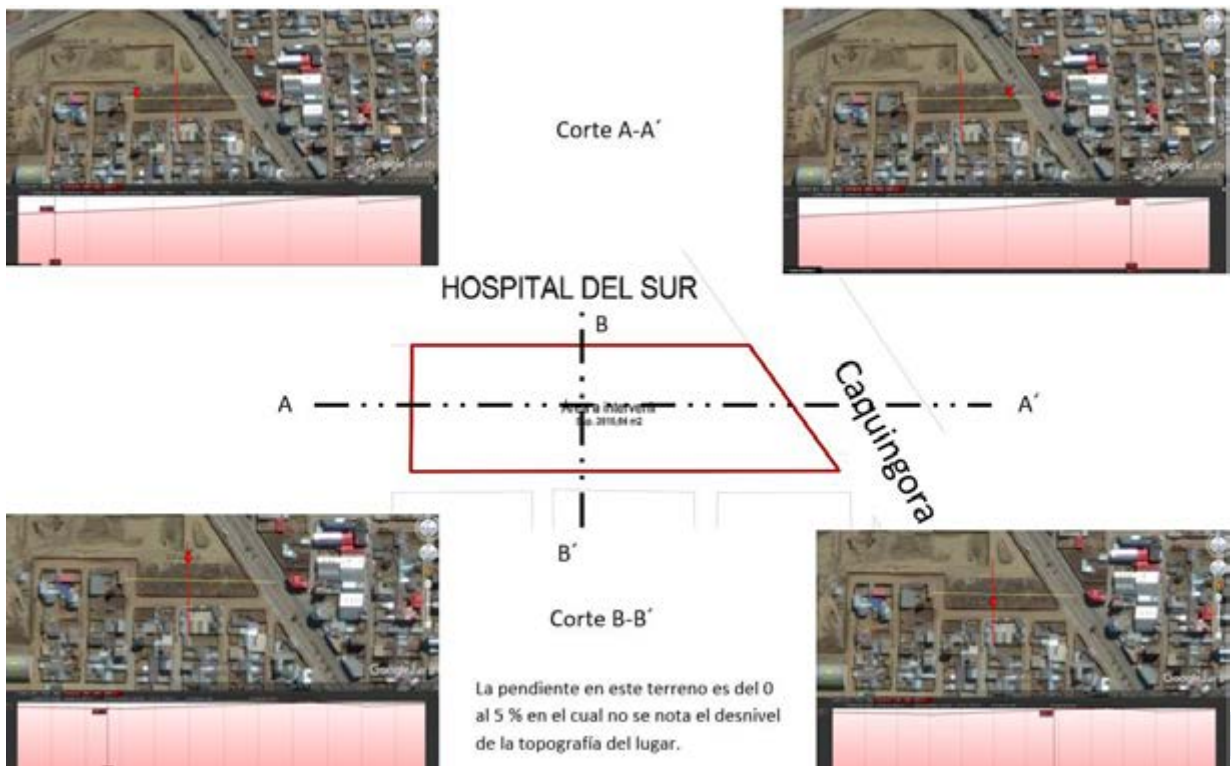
Corte A-A´

HOSPITAL DEL SUR

B

A

A´

Caquingora

Area a intervenir
Sup. 2018,84 m2

B´

Corte B-B´

La pendiente en este terreno es del 0 al 5 % en el cual no se nota el desnivel de la topografía del lugar.

Google Earth

Google Earth

Google Earth

Google Earth